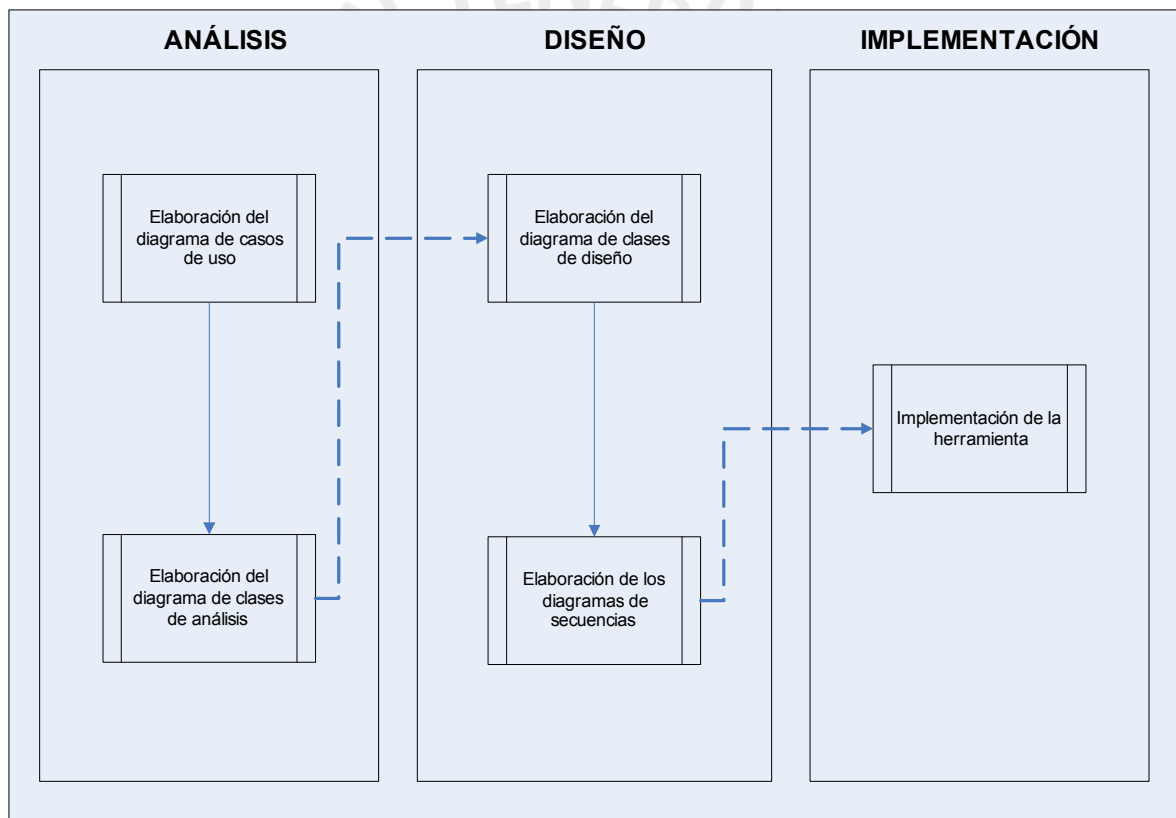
ANÁLISIS

Elaboración del diagrama de casos de uso

Elaboración del diagrama de clases de análisis

DISEÑO

Elaboración del diagrama de clases de diseño

Elaboración de los diagramas de secuencias

IMPLEMENTACIÓN

Implementación de la herramienta